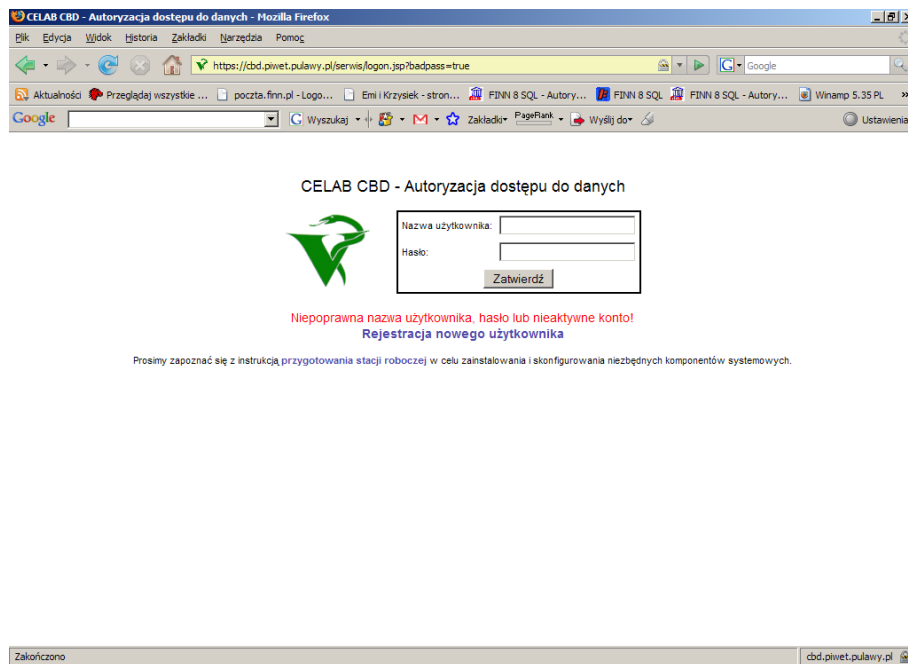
CELAB CBD - Autoryzacja dostępu do danych - Mozilla Firefox

Plik Edycja Widok Historia Zakładki Narzędzia Pomoc

https://cbd.piwet.pulawy.pl/serwis/logon.jsp?badpass=true

Google

Aktualności Przeglądaj wszystkie ... poczta.finn.pl - Logo... Emi i Krzysiek - stron... FINN 8 SQL - Autory... FINN 8 SQL FINN 8 SQL - Autory... Winamp 5.35 PL »

Google Wyszukaj Zakładki PageRank Wyślij do Ustawienia

CELAB CBD - Autoryzacja dostępu do danych

Nazwa użytkownika:

Hasło:

Zatwierdź

Niepoprawna nazwa użytkownika, hasło lub nieaktywne konto!

Rejestracja nowego użytkownika

Prosimy zapoznać się z instrukcją przygotowania stacji roboczej w celu zainstalowania i skonfigurowania niezbędnych komponentów systemowych.

Zakończono

cbd.piwet.pulawy.pl